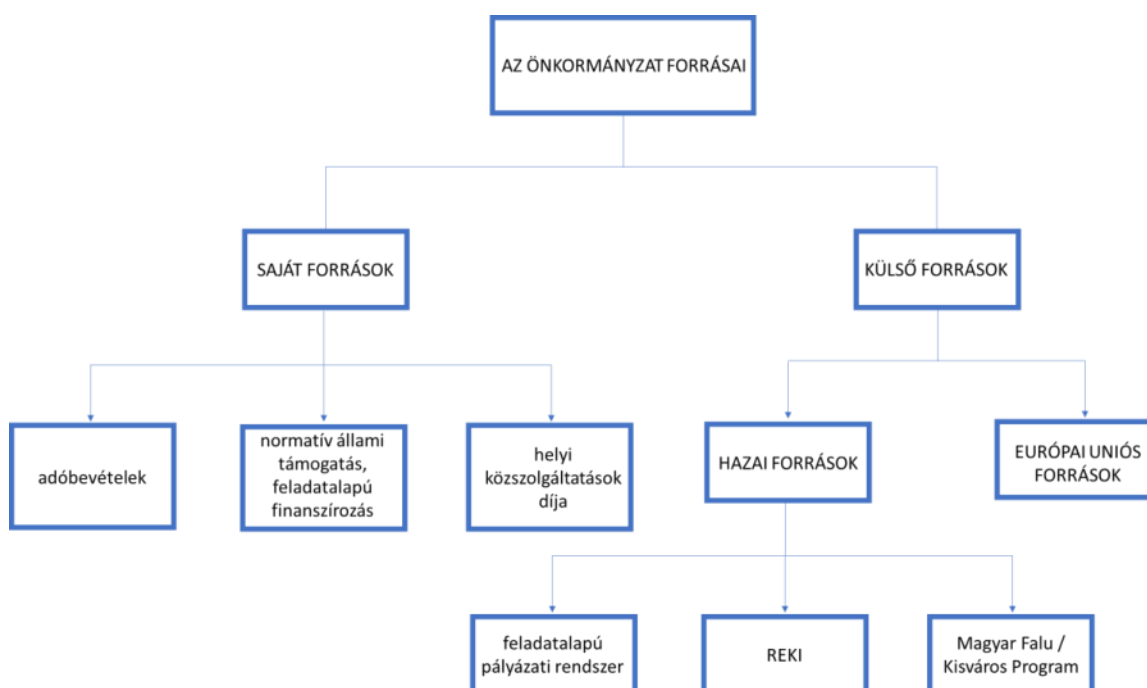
AZ ÖNKORMÁNYZAT FORRÁSAI

SAJÁT FORRÁSOK

KÜLSŐ FORRÁSOK

adóbevételek

normatív állami támogatás, feladatalapú finanszírozás

helyi közszolgáltatások díja

HAZAI FORRÁSOK

EURÓPAI UNIÓS FORRÁSOK

feladatalapú pályázati rendszer

REKI

Magyar Falu / Kisváros Program